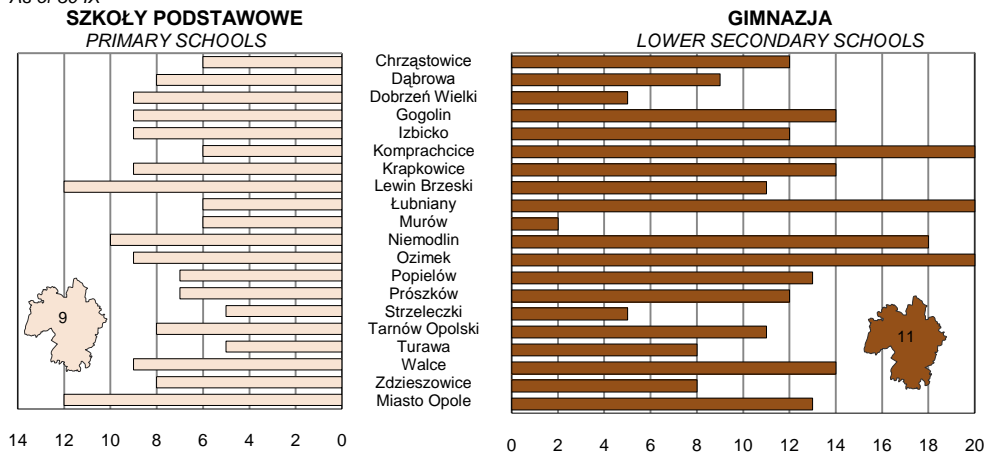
As of 30 IX

SZKOŁY PODSTAWOWE
PRIMARY SCHOOLS

GIMNAZJA
LOWER SECONDARY SCHOOLS

Chrząstowice
Dąbrowa
Dobrzeń Wielki
Gogolin
Izbicko
Komprachcice
Krapkowice
Lewin Brzeski
Łubniany
Murów
Niemodlin
Ozimek
Popielów
Prószków
Strzeleczki
Tarnów Opolski
Turawa
Walce
Zdzieszowice
Miasto Opole

9

11

14 12 10 8 6 4 2 0

0 2 4 6 8 10 12 14 16 18 20